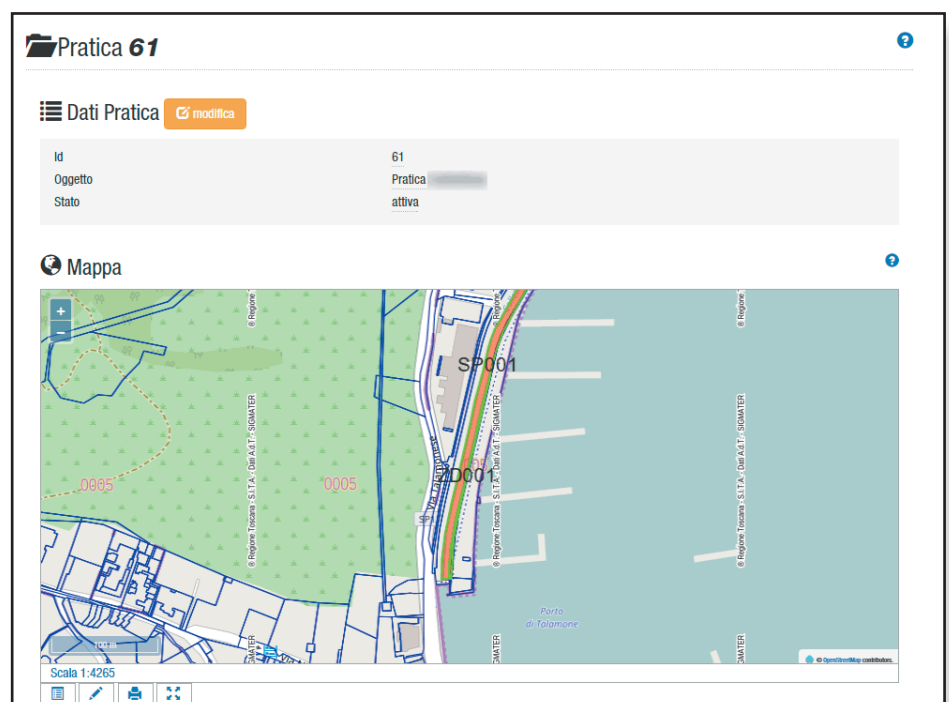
Pratica 61

Dati Pratica modifica

| | |
|---|---|
| Id | 61 |
| Oggetto | Pratica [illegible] |
| Stato | attiva |

Mappa

+
−

© Regione Toscana - S.I.T.A.: Dati A.d.T. - SIGMATER

SP001

0005

0005

2D001

Porto di Talamone

© OpenStreetMap contributors.

Scala 1:4265